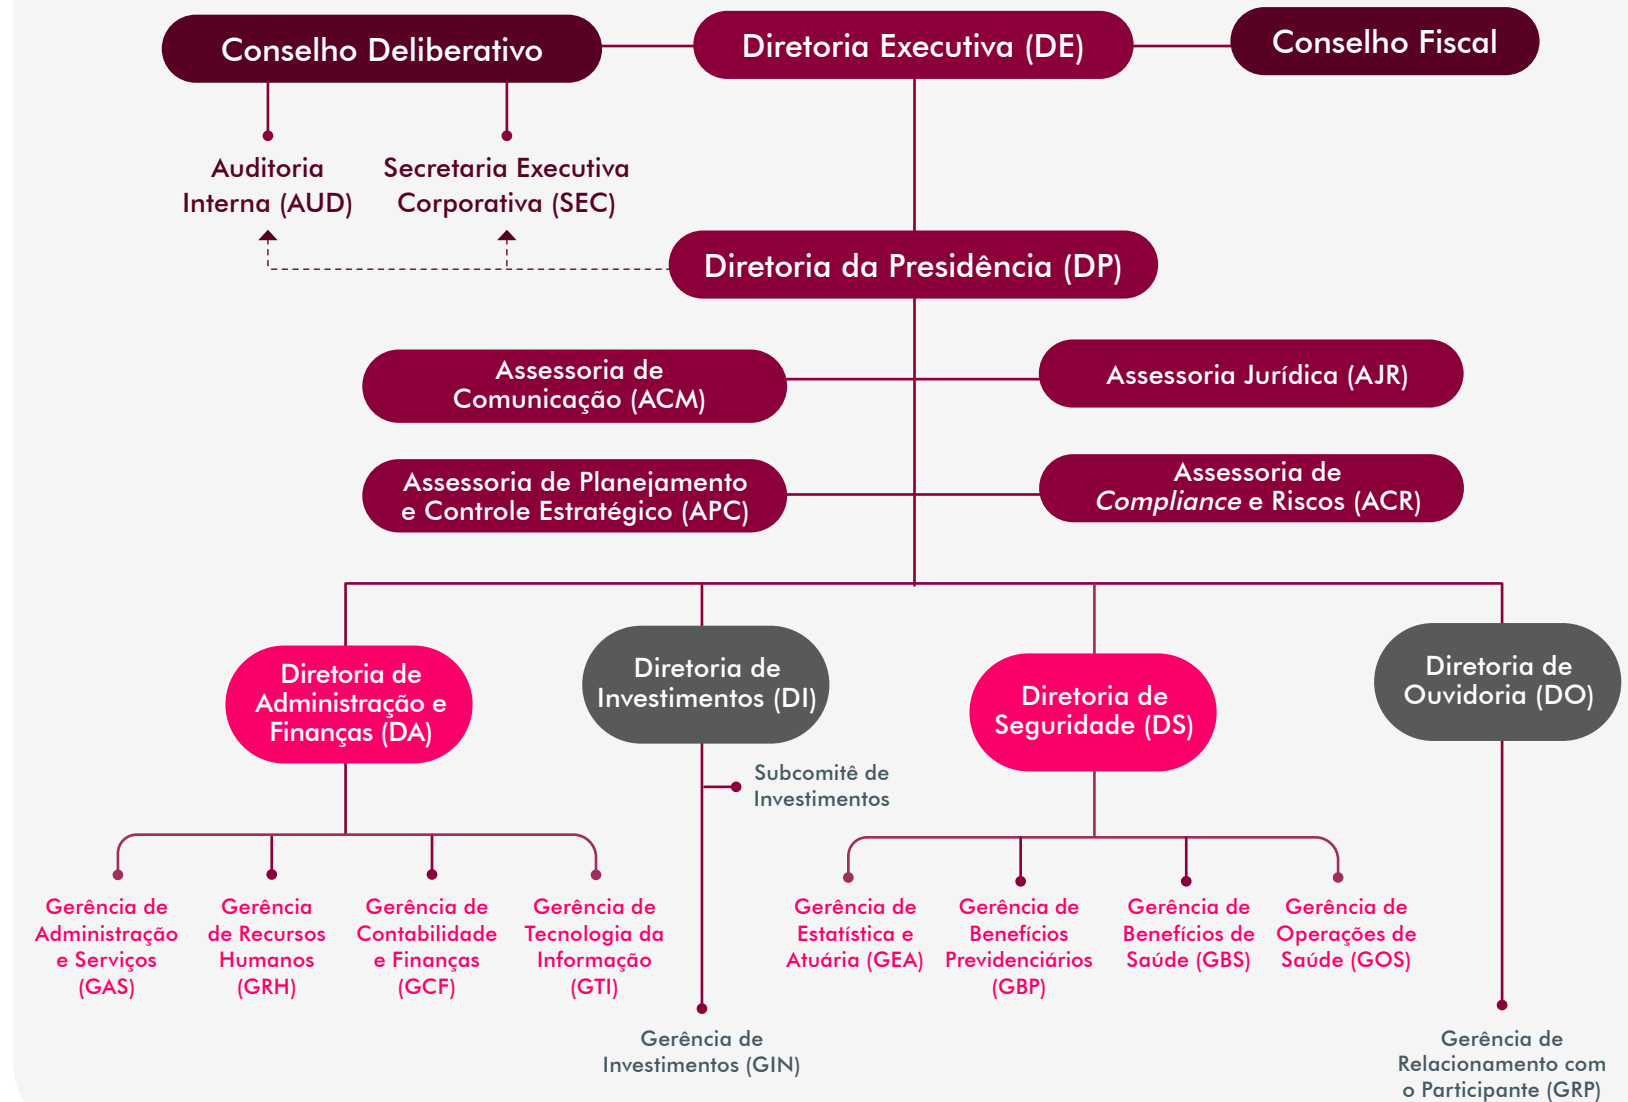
Conselho Deliberativo

Diretoria Executiva (DE)

Conselho Fiscal

Auditoria Interna (AUD)

Secretaria Executiva Corporativa (SEC)

Diretoria da Presidência (DP)

Assessoria de Comunicação (ACM)

Assessoria Jurídica (AJR)

Assessoria de Planejamento e Controle Estratégico (APC)

Assessoria de *Compliance* e Riscos (ACR)

Diretoria de Administração e Finanças (DA)

Diretoria de Investimentos (DI)

Diretoria de Seguridade (DS)

Diretoria de Ouvidoria (DO)

Subcomitê de Investimentos

Gerência de Administração e Serviços (GAS)

Gerência de Recursos Humanos (GRH)

Gerência de Contabilidade e Finanças (GCF)

Gerência de Tecnologia da Informação (GTI)

Gerência de Investimentos (GIN)

Gerência de Estatística e Atuária (GEA)

Gerência de Benefícios Previdenciários (GBP)

Gerência de Benefícios de Saúde (GBS)

Gerência de Operações de Saúde (GOS)

Gerência de Relacionamento com o Participante (GRP)